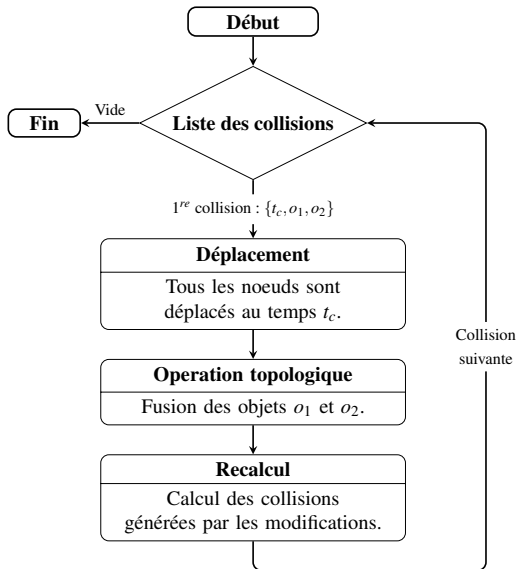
Début

Vide

Fin

Liste des collisions

$1^{re}$ collision : $\{t_c, o_1, o_2\}$

Déplacement

Tous les noeuds sont déplacés au temps $t_c$.

Collision suivante

Operation topologique

Fusion des objets $o_1$ et $o_2$.

Recalcul

Calcul des collisions générées par les modifications.